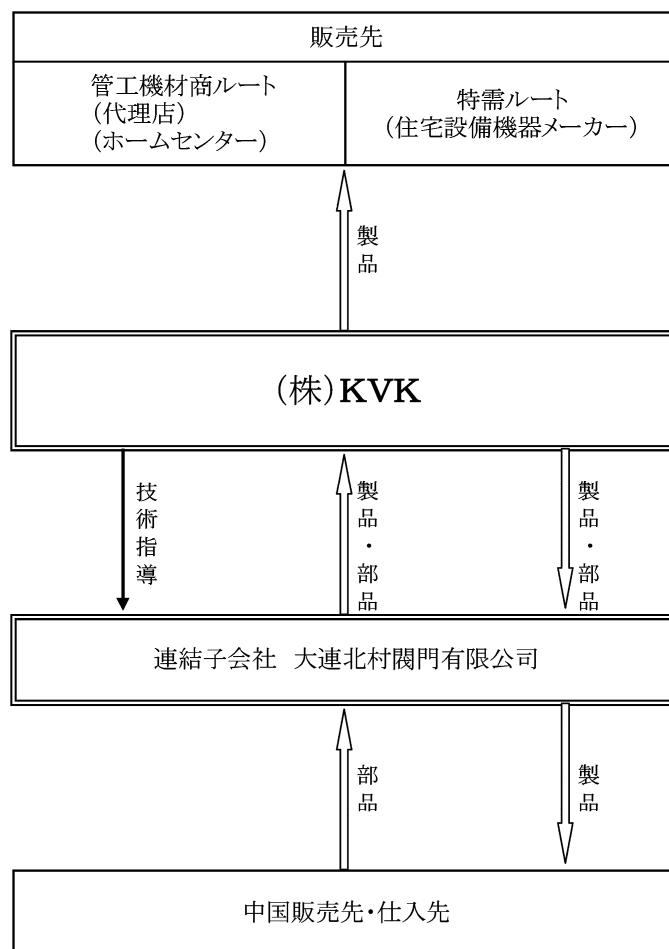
販売先

| 管工機材商ルート（代理店）（ホームセンター） | 特需ルート（住宅設備機器メーカー） |
|---|---|

製品

（株）KVK

技術指導

製品・部品

製品・部品

連結子会社　大連北村閥門有限公司

部品

製品

中国販売先・仕入先